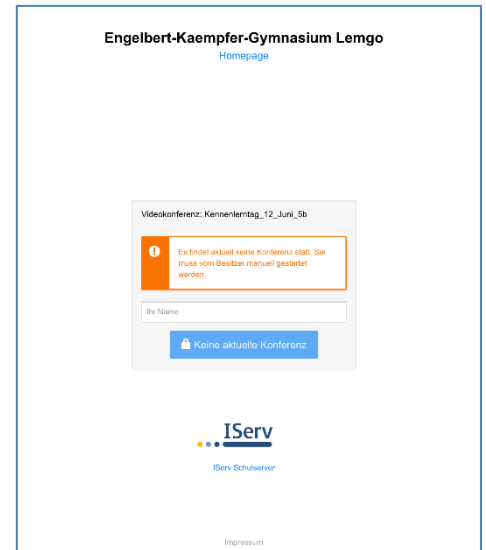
Engelbert-Kaempfer-Gymnasium Lemgo
Homepage

Videokonferenz: Kennenlerntag_12_Juni_5b

Es findet aktuell keine Konferenz statt. Sie muss vom Besitzer manuell gestartet werden.

Ihr Name

Keine aktuelle Konferenz

IServ

IServ Schulserver

Impressum